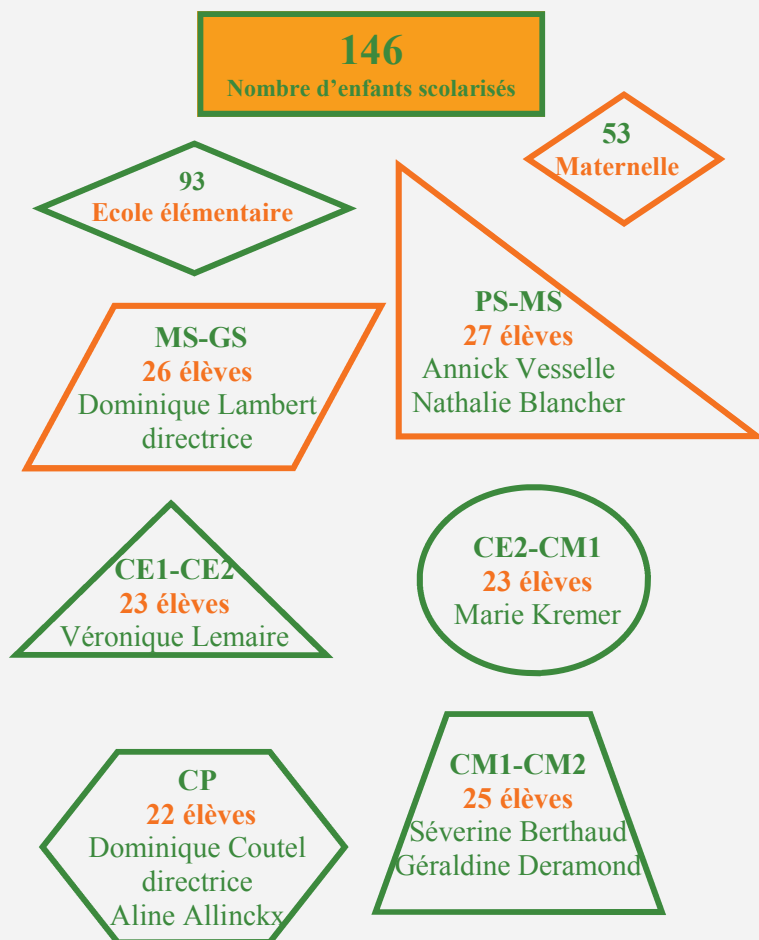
146
Nombre d'enfants scolarisés

53
Maternelle

93
Ecole élémentaire

PS-MS
27 élèves
Annick Vesselle
Nathalie Blancher

MS-GS
26 élèves
Dominique Lambert
directrice

CE1-CE2
23 élèves
Véronique Lemaire

CE2-CM1
23 élèves
Marie Kremer

CP
22 élèves
Dominique Coutel
directrice
Aline Allinckx

CM1-CM2
25 élèves
Séverine Berthaud
Géraldine Deramond